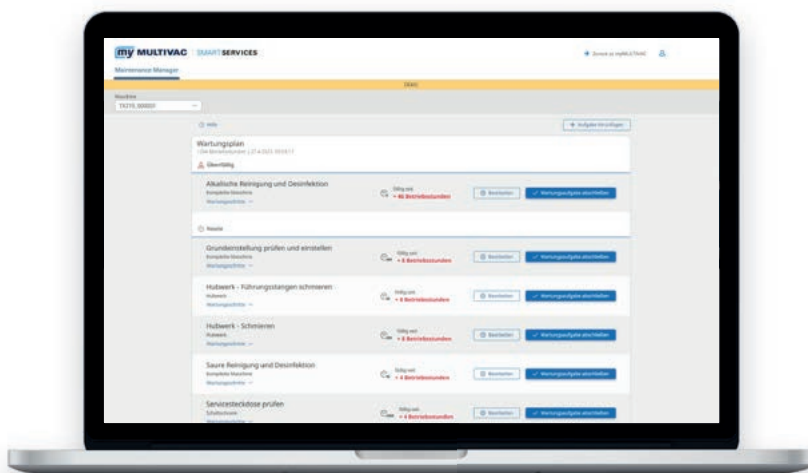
my MULTIVAC SMART SERVICES

+ Zurück zu myMULTIVAC

Maintenance Manager

DEMO

Maschine
TX370_000001

Hilfe

+ Aufgabe hinzufügen

Wartungsplan
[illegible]

Überfällig

Alkalische Reinigung und Desinfektion
Komplette Maschine
Wartungsschritte

fällig seit
+ 46 Betriebsstunden

Bearbeiten
Wartungsaufgabe abschließen

Heute

Grundeinstellung prüfen und einstellen
Komplette Maschine
Wartungsschritte

fällig seit
+ 8 Betriebsstunden

Bearbeiten
Wartungsaufgabe abschließen

Hubwerk - Führungsstangen schmieren
Hubwerk
Wartungsschritte

fällig seit
+ 8 Betriebsstunden

Bearbeiten
Wartungsaufgabe abschließen

Hubwerk - Schmieren
Hubwerk
Wartungsschritte

fällig seit
+ 8 Betriebsstunden

Bearbeiten
Wartungsaufgabe abschließen

Saure Reinigung und Desinfektion
Komplette Maschine
Wartungsschritte

fällig seit
+ 4 Betriebsstunden

Bearbeiten
Wartungsaufgabe abschließen

Servicesteckdose prüfen
Schaltschrank
Wartungsschritte

fällig seit
+ 4 Betriebsstunden

Bearbeiten
Wartungsaufgabe abschließen